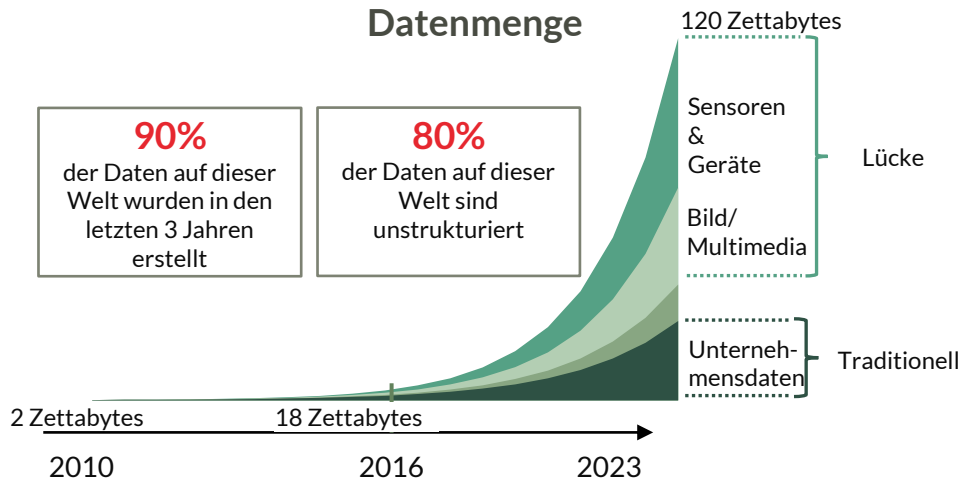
Datenmenge

90%
der Daten auf dieser Welt wurden in den letzten 3 Jahren erstellt

80%
der Daten auf dieser Welt sind unstrukturiert

120 Zettabytes

Sensoren & Geräte

Bild/ Multimedia

Lücke

Unternehmensdaten

Traditionell

2 Zettabytes

18 Zettabytes

2010

2016

2023